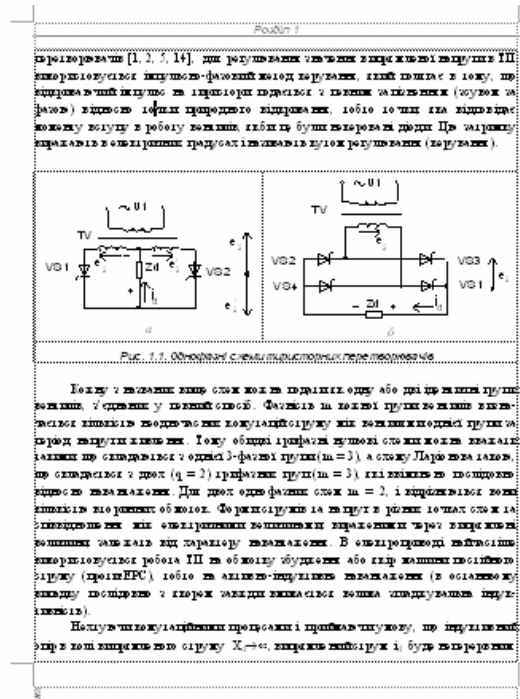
Розділ 1

перетворювача [1, 2, 5, 14], для регулювання значення випрямленої напруги ТП використовується імпульсно-фазовий метод керування, який полягає в тому, що відкриваючий імпульс на тиристори подається з певним запізненням (кутом α фазові) відносно точки природного відкривання, тобто точки яка відповідає моменту вступу в роботу вентиля, якби це були некеровані діоди. Цю затримку виражають в електричних градусах і називають кутом регулювання (керування).

~ U1

TV

VS1

Zd

VS2

$e_2$

$e_2$

$i_d$

а

~ U1

TV

$e_2$

VS2

VS3

VS4

VS1

$e_2$

Zd

$i_d$

б

Рис. 1.1. Однофазні схеми тиристорних перетворювачів

Кожну з наведених вище схем можна подати як одну або дві групи вентилів, з'єднаних у певний спосіб. Фазність m кожної групи вентилів визначається кількістю independent комутацій струму між вентилями однієї групи за період напруги живлення. Тому обидві трифазні мостові схеми можна вважати такими що складаються з однієї 3-фазної групи (m = 3), а схему Ларіонова також, що складається з двох (q = 2) трифазних груп (m = 3), які з'єднані послідовно відносно навантаження. Для двох однофазних схем m = 2, і відрізняються вони кількістю вторинних обмоток. Формоутворення напруги в різних точках схем та співвідношення між електричними величинами виражаються через випрямлені величини залежать від характеру навантаження. В електроприводі найчастіше використовується робота ТП на обмотку збудження або якір машини постійного струму (проти-ЕРС), тобто на активно-індуктивне навантаження (в останньому випадку послідовно з якорем завжди вмикається дросель згладжування пульсацій).

Не зупиняючись на комутаційних процесах і прийнявши умову, що індуктивний опір в колі випрямленого струму $X_d \to \infty$, випрямлений струм $i_d$ буде безперервним